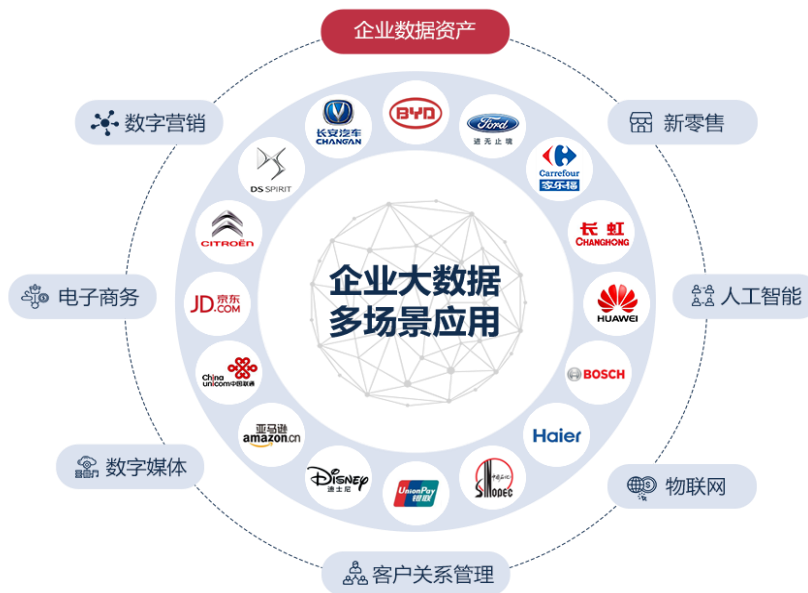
企业数据资产

数字营销

新零售

电子商务

人工智能

数字媒体

物联网

客户关系管理

企业大数据
多场景应用

长安汽车
CHANGAN

BYD

Ford
进无止境

Carrefour
家乐福

长虹
CHANGHONG

HUAWEI

BOSCH

Haier

SINOPEC

UnionPay
银联

Disney
迪士尼

亚马逊
amazon.cn

China unicom中国联通

JD.COM 京东

CITROËN

DS SPIRIT